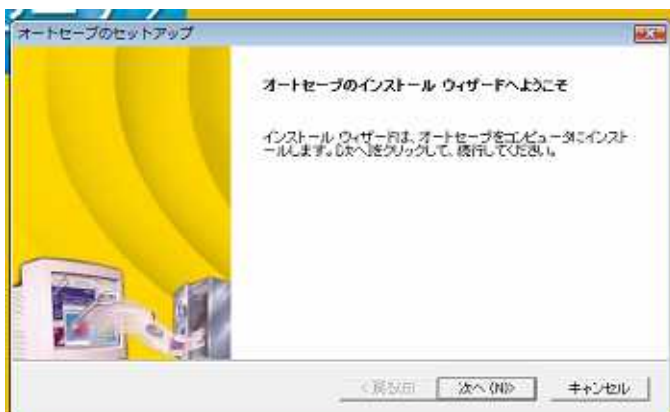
オートセーブのセットアップ

オートセーブのインストール ウィザードへようこそ

インストール ウィザードは、オートセーブをコンピュータにインストールします。[次へ]をクリックして、続行してください。

< 戻る(B)
次へ (N)>
キャンセル